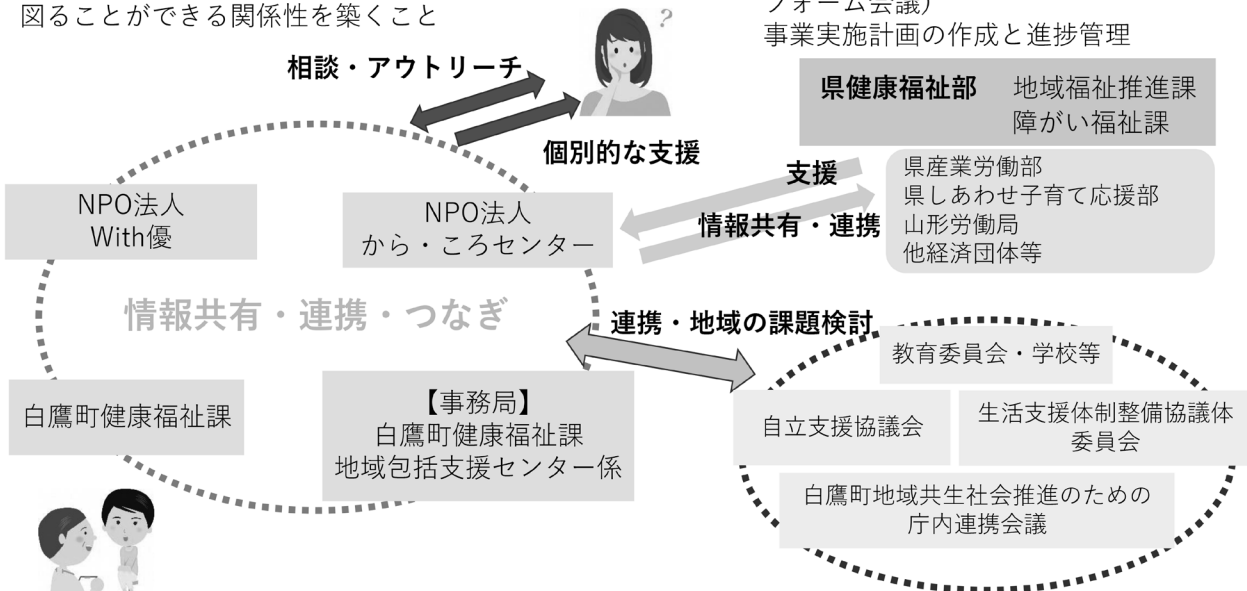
図ることができる関係性を築くこと

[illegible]ォーム会議)
事業実施計画の作成と進捗管理

相談・アウトリーチ

個別的な支援

県健康福祉部　地域福祉推進課
障がい福祉課

支援

情報共有・連携

県産業労働部
県しあわせ子育て応援部
山形労働局
他経済団体等

NPO法人
With優

NPO法人
から・ころセンター

情報共有・連携・つなぎ

連携・地域の課題検討

教育委員会・学校等

白鷹町健康福祉課

【事務局】
白鷹町健康福祉課
地域包括支援センター係

自立支援協議会

生活支援体制整備協議体
委員会

白鷹町地域共生社会推進のための
庁内連携会議